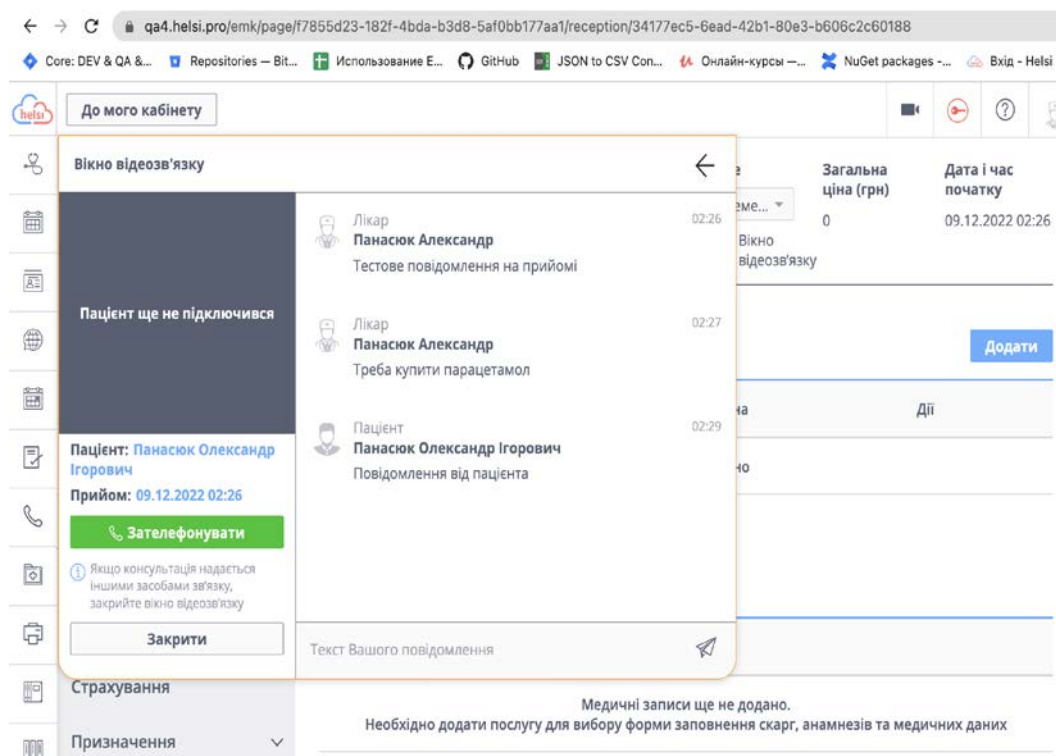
qa4.helsi.pro/emk/page/f7855d23-182f-4bda-b3d8-5af0bb177aa1/reception/34177ec5-6ead-42b1-80e3-b606c2c60188

Core: DEV & QA &... Repositories — Bit... Использование E... GitHub JSON to CSV Con... Онлайн-курсы —... NuGet packages -... Вхід - Helsi

helsi

До мого кабінету

Вікно відеозв'язку

Пацієнт ще не підключився

Пацієнт: Панасюк Олександр Ігорович

Прийом: 09.12.2022 02:26

Зателефонувати

Якщо консультація надається іншими засобами зв'язку, закрийте вікно відеозв'язку

Закрити

Лікар
Панасюк Александр
Тестове повідомлення на прийомі
02:26

Лікар
Панасюк Александр
Треба купити парацетамол
02:27

Пацієнт
Панасюк Олександр Ігорович
Повідомлення від пацієнта
02:29

Текст Вашого повідомлення

Загальна ціна (грн)
0

Дата і час початку
09.12.2022 02:26

Вікно відеозв'язку

Додати

Дії

Страхування

Призначення

Медичні записи ще не додано.
Необхідно додати послугу для вибору форми заповнення скарг, анамнезів та медичних даних